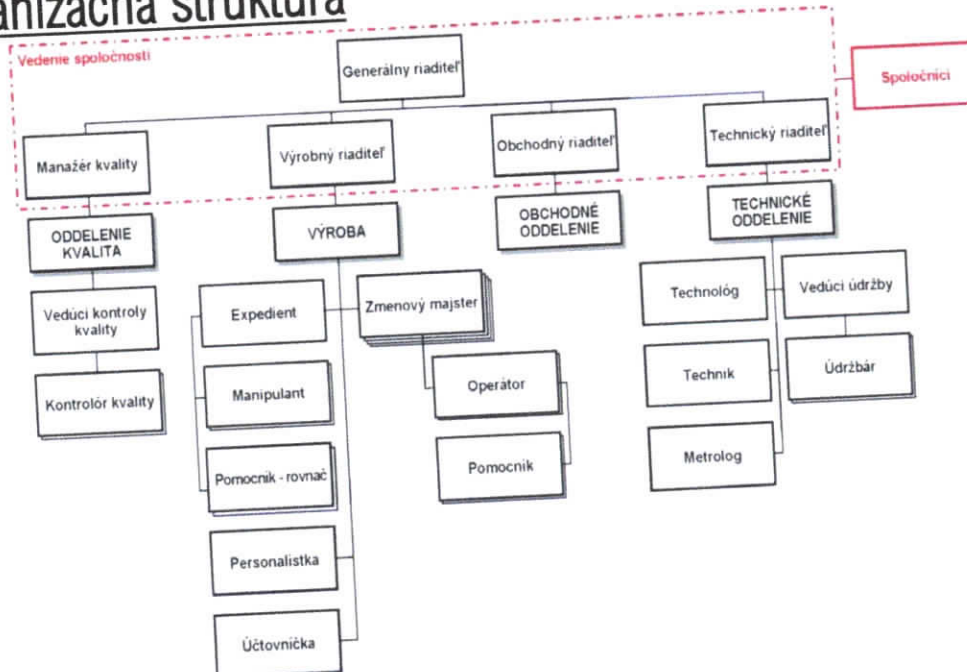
anizačná štruktúra

Vedenie spoločnosti

Generálny riaditeľ

Spoločníci

Manažér kvality

Výrobný riaditeľ

Obchodný riaditeľ

Technický riaditeľ

ODDELENIE KVALITA

VÝROBA

OBCHODNÉ ODDELENIE

TECHNICKÉ ODDELENIE

Vedúci kontroly kvality

Kontrolór kvality

Expedient

Manipulant

Pomocník - rovnač

Personalistka

Účtovníčka

Zmenový majster

Operátor

Pomocník

Technológ

Technik

Metrológ

Vedúci údržby

Údržbár